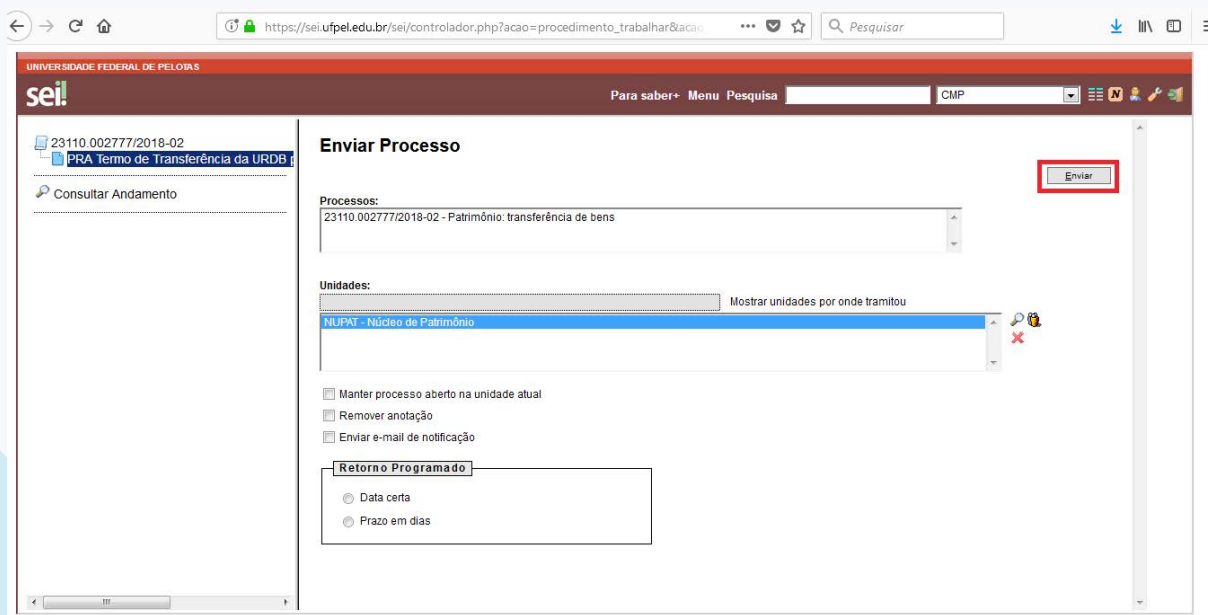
https://sei.ufpel.edu.br/sei/controlador.php?acao=procedimento_trabalhar&acao

Pesquisar

UNIVERSIDADE FEDERAL DE PELOTAS

sei!

Para saber+ Menu Pesquisa

CMP

23110.002777/2018-02

PRA Termo de Transferência da URDB

Consultar Andamento

Enviar Processo

Enviar

Processos:

23110.002777/2018-02 - Patrimônio: transferência de bens

Unidades:

Mostrar unidades por onde tramitou

NUPAT - Núcleo de Patrimônio

Manter processo aberto na unidade atual

Remover anotação

Enviar e-mail de notificação

Retorno Programado

Data certa

Prazo em dias